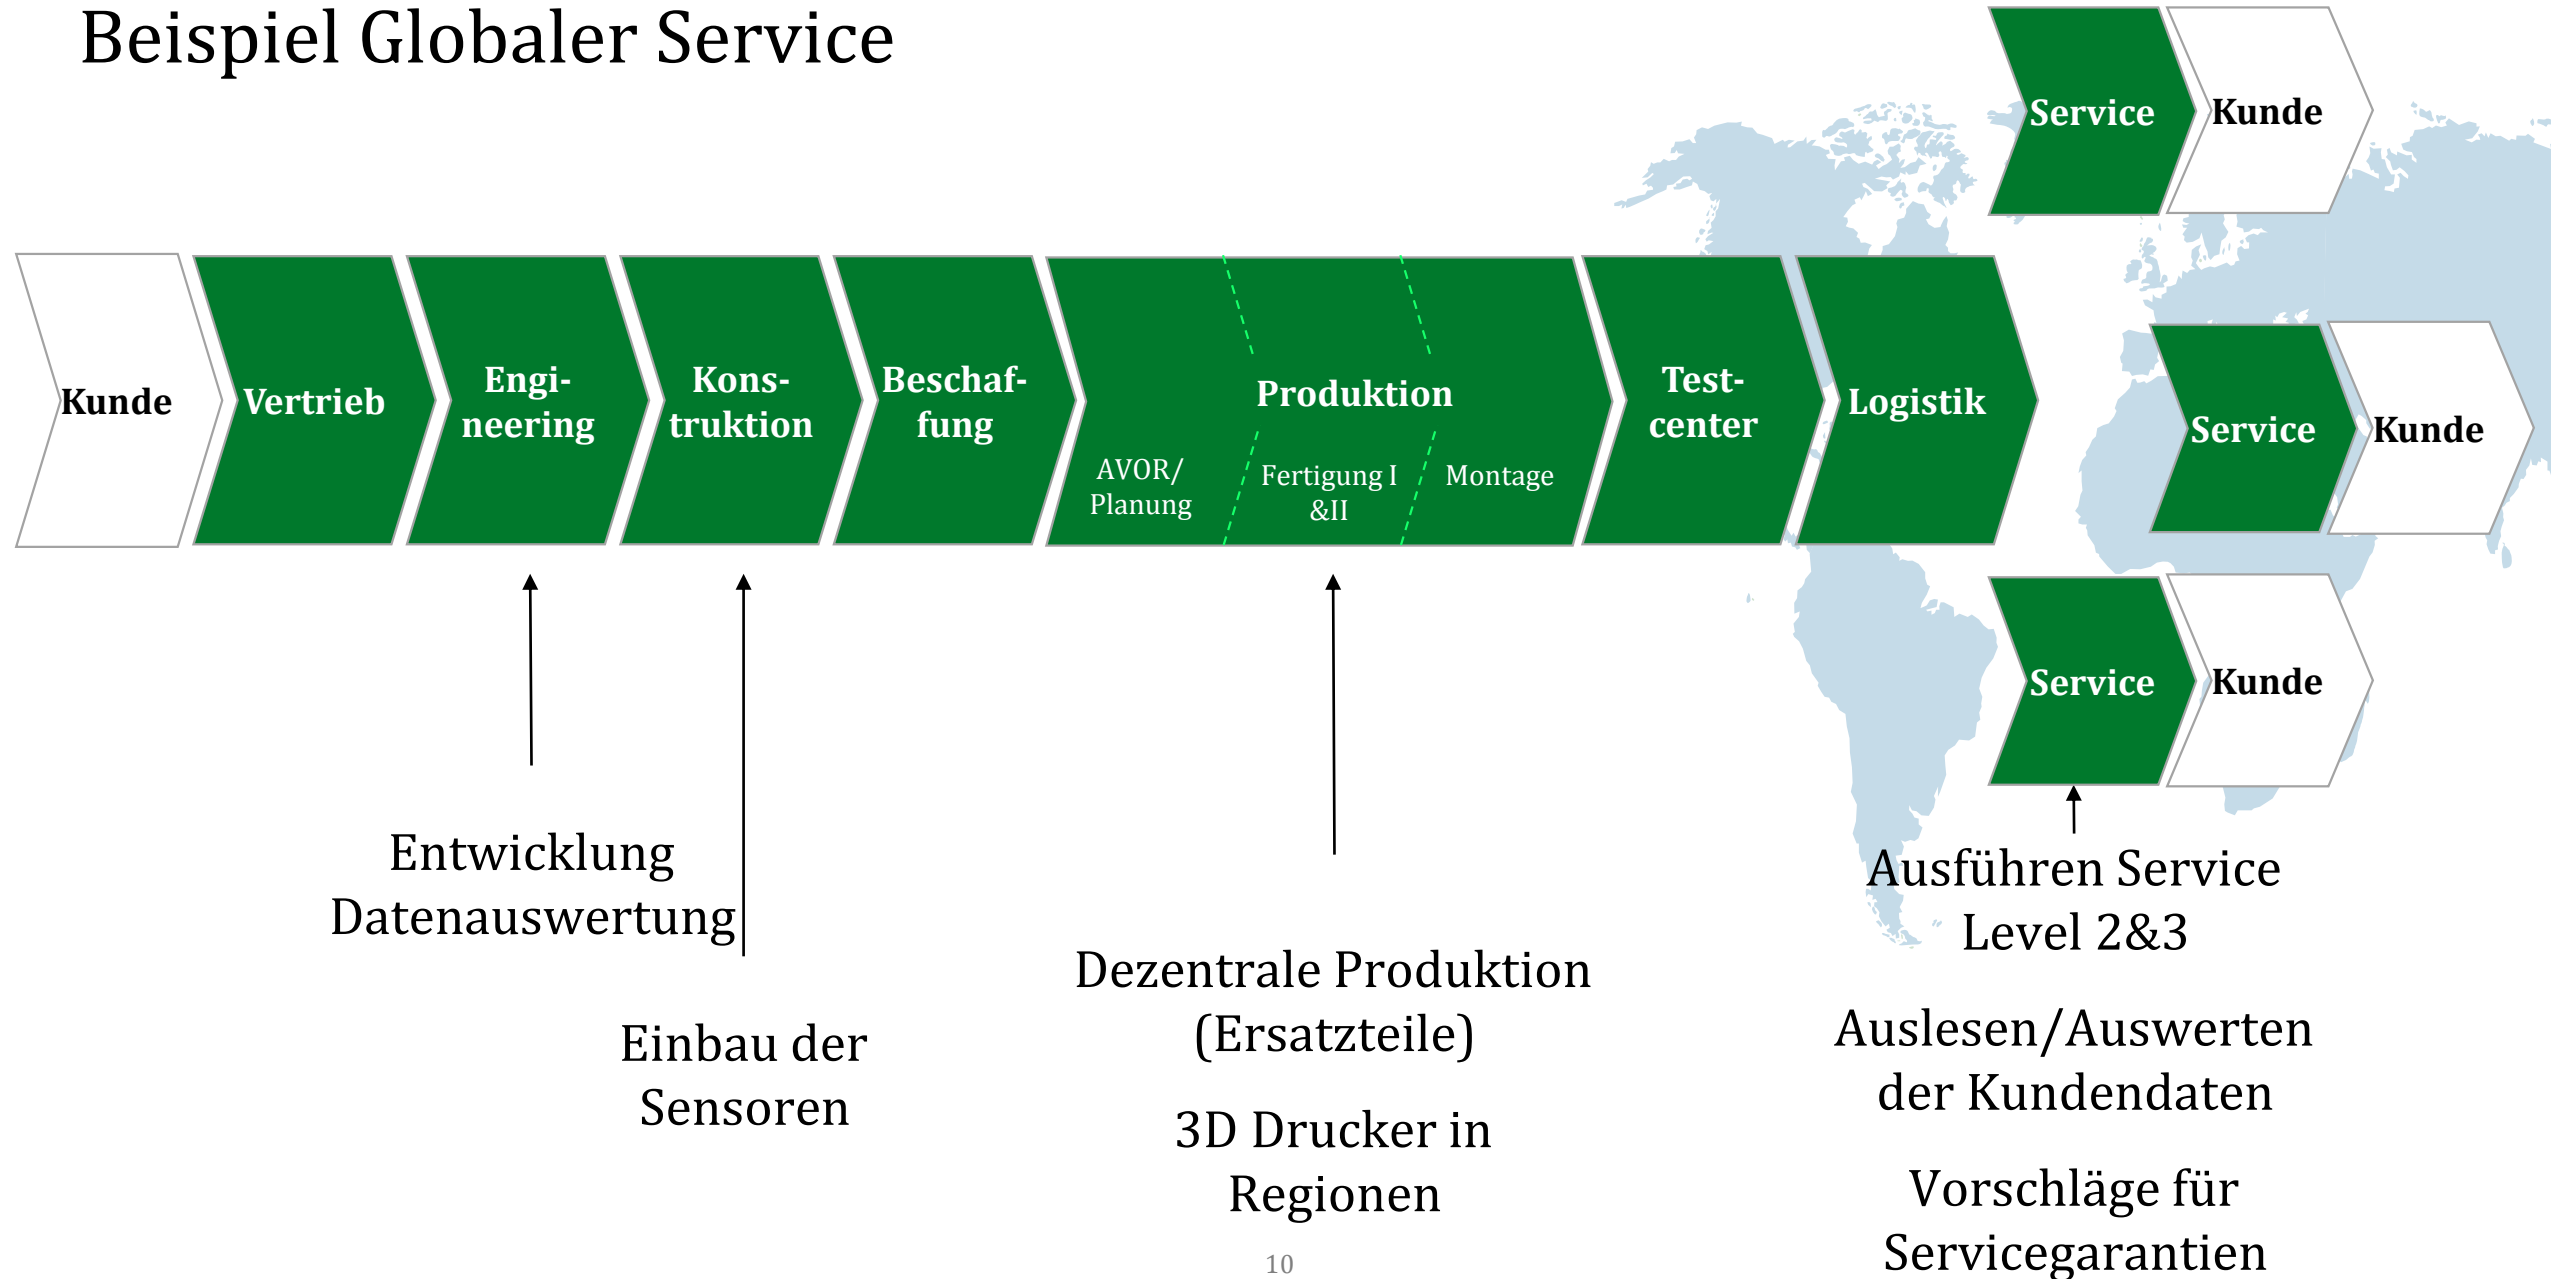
Beispiel Globaler Service

Service

Kunde

Kunde

Vertrieb

Engineering

Konstruktion

Beschaffung

Produktion

AVOR/ Planung

Fertigung I &II

Montage

Testcenter

Logistik

Service

Kunde

Service

Kunde

Entwicklung Datenauswertung

Einbau der Sensoren

Dezentrale Produktion (Ersatzteile)

3D Drucker in Regionen

Ausführen Service Level 2&3

Auslesen/Auswerten der Kundendaten

Vorschläge für Servicegarantien

10